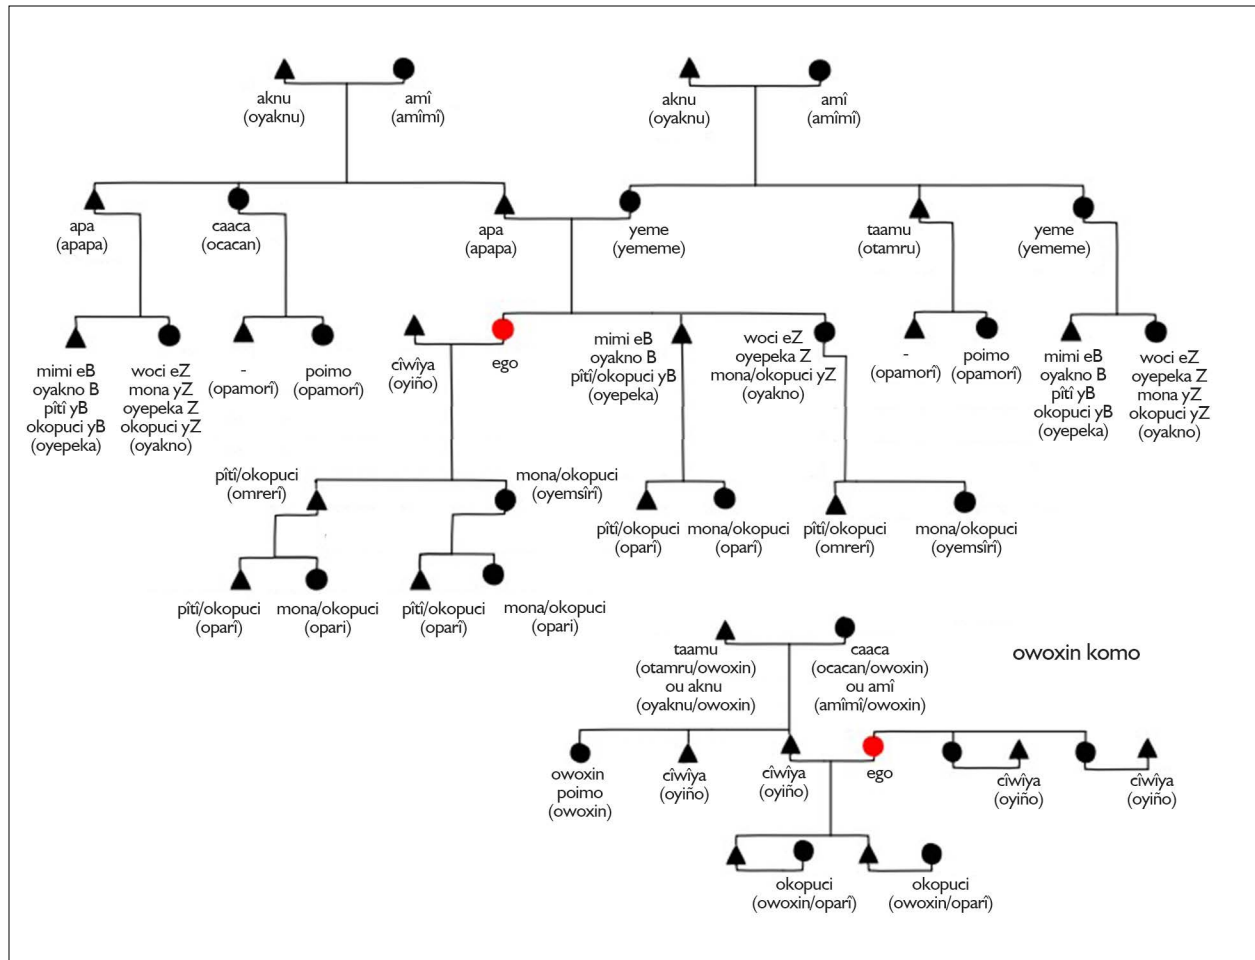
aknu
(oyaknu)

amî
(amîmî)

aknu
(oyaknu)

amî
(amîmî)

apa
(apapa)

caaca
(ocacan)

apa
(apapa)

yeme
(yememe)

taamu
(otamru)

yeme
(yememe)

mimi eB
oyakno B
pîtî yB
okopuci yB
(oyepeka)

woci eZ
mona yZ
oyepeka Z
okopuci yZ
(oyakno)

-
(opamorî)

poimo
(opamorî)

cîwîya
(oyiño)

ego

mimi eB
oyakno B
pîtî/okopuci yB
(oyepeka)

woci eZ
oyepeka Z
mona/okopuci yZ
(oyakno)

-
(opamorî)

poimo
(opamorî)

mimi eB
oyakno B
pîtî yB
okopuci yB
(oyepeka)

woci eZ
oyepeka Z
mona yZ
okopuci yZ
(oyakno)

pîtî/okopuci
(omrerî)

mona/okopuci
(oyemsîrî)

pîtî/okopuci
(oparî)

mona/okopuci
(oparî)

pîtî/okopuci
(omrerî)

mona/okopuci
(oyemsîrî)

pîtî/okopuci
(oparî)

mona/okopuci
(opari)

pîtî/okopuci
(oparî)

mona/okopuci
(opari)

taamu
(otamru/owoxin)
ou aknu
(oyaknu/owoxin)

caaca
(ocacan/owoxin)
ou amî
(amîmî/owoxin)

owoxin komo

owoxin
poimo
(owoxin)

cîwîya
(oyiño)

cîwîya
(oyiño)

ego

cîwîya
(oyiño)

cîwîya
(oyiño)

okopuci
(owoxin/oparî)

okopuci
(owoxin/oparî)